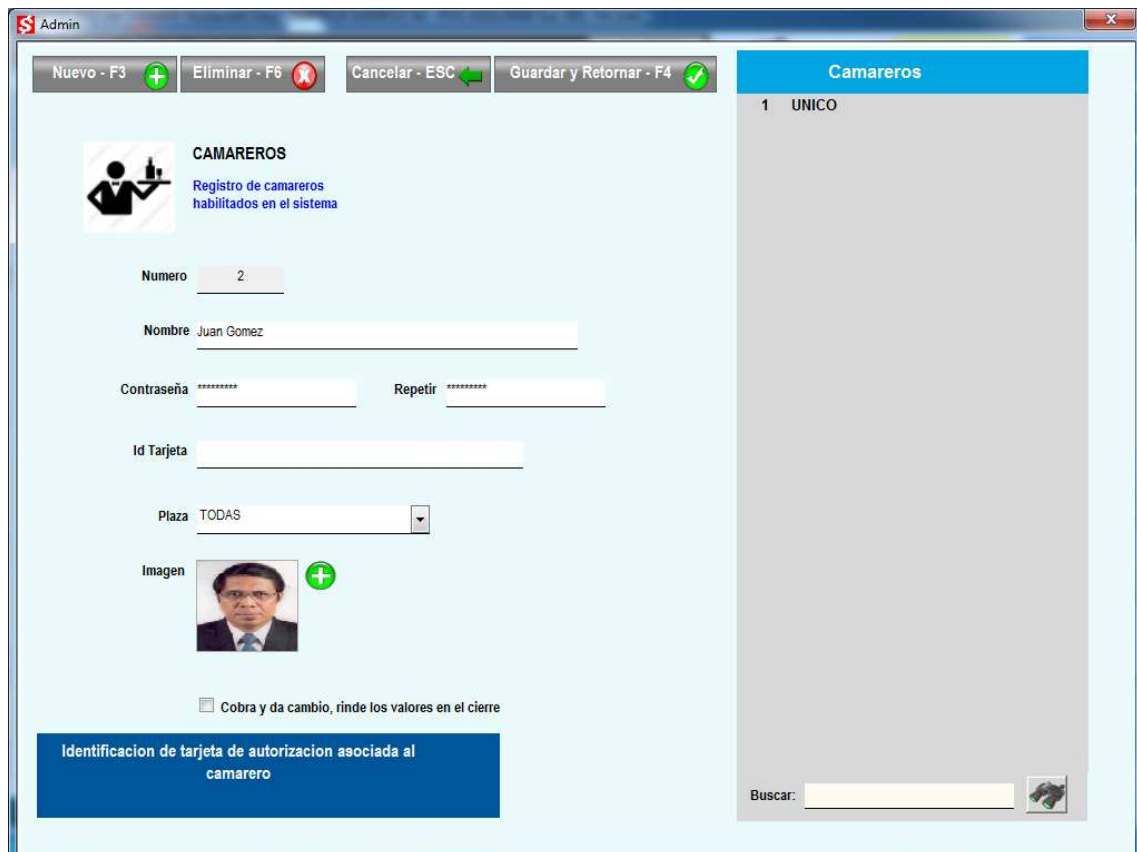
Admin

Nuevo - F3

Eliminar - F6

Cancelar - ESC

Guardar y Retornar - F4

Camareros

1 UNICO

CAMAREROS

Registro de camareros habilitados en el sistema

Numero 2

Nombre Juan Gomez

Contraseña ********* Repetir *********

Id Tarjeta

Plaza TODAS

Imagen

Cobra y da cambio, rinde los valores en el cierre

Identificacion de tarjeta de autorizacion asociada al camarero

Buscar: